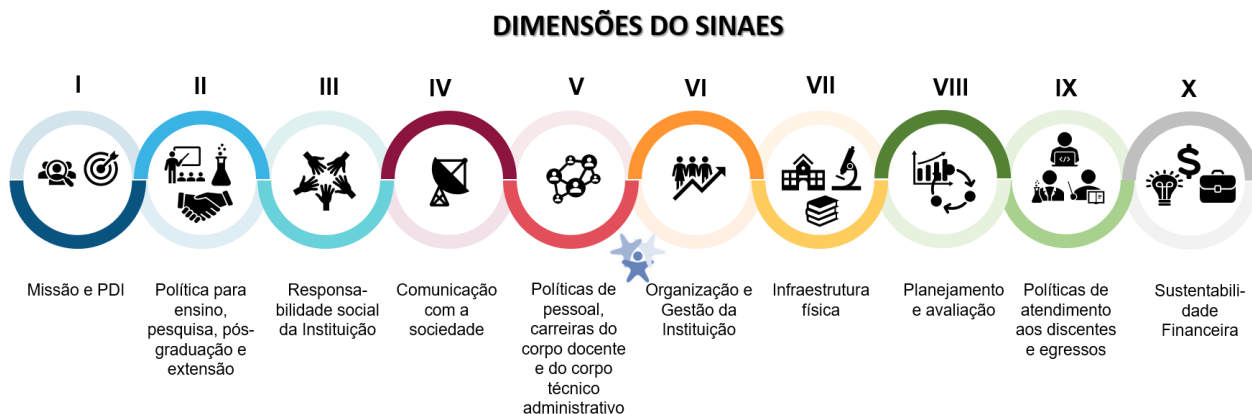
DIMENSÕES DO SINAES

I
Missão e PDI

II
Política para ensino, pesquisa, pós-graduação e extensão

III
Responsabilidade social da Instituição

IV
Comunicação com a sociedade

V
Políticas de pessoal, carreiras do corpo docente e do corpo técnico administrativo

VI
Organização e Gestão da Instituição

VII
Infraestrutura física

VIII
Planejamento e avaliação

IX
Políticas de atendimento aos discentes e egressos

X
Sustentabilidade Financeira